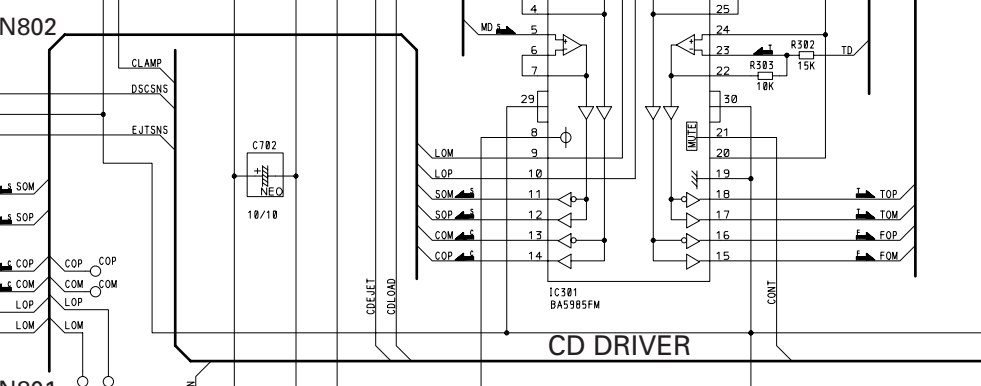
N802
CLAMP
DSCSNS
EJTSNS
SOM
SOP
COP
COM
LOP
LOM
COP
COP
COM
COM
LOP
LOM
C702
NEO
10/10
CDEJET
CDLOAD
MD
4
5
6
7
29
8
9
10
11
12
13
14
LOM
LOP
SOM
SOP
COM
COP
25
24
23
22
30
MUTE
21
20
19
18
17
16
15
R302
15K
R303
10K
TD
TOP
TOM
FOP
FOM
IC301
BA5985FM
CONT
CD DRIVER
N801